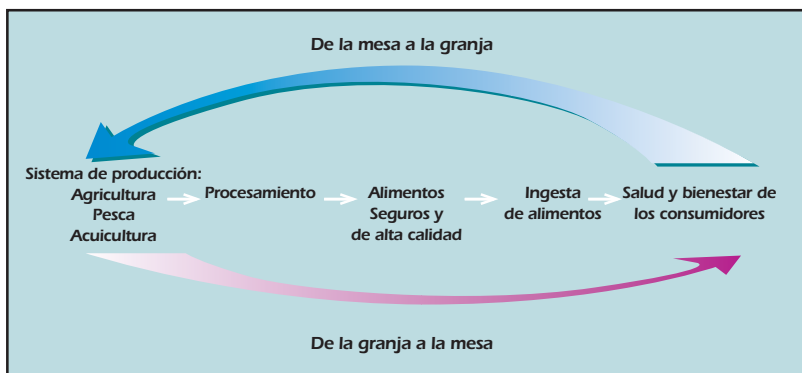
De la mesa a la granja

Sistema de producción:
Agricultura
Pesca
Acuicultura

Procesamiento

Alimentos
Seguros y
de alta calidad

Ingesta
de alimentos

Salud y bienestar de
los consumidores

De la granja a la mesa